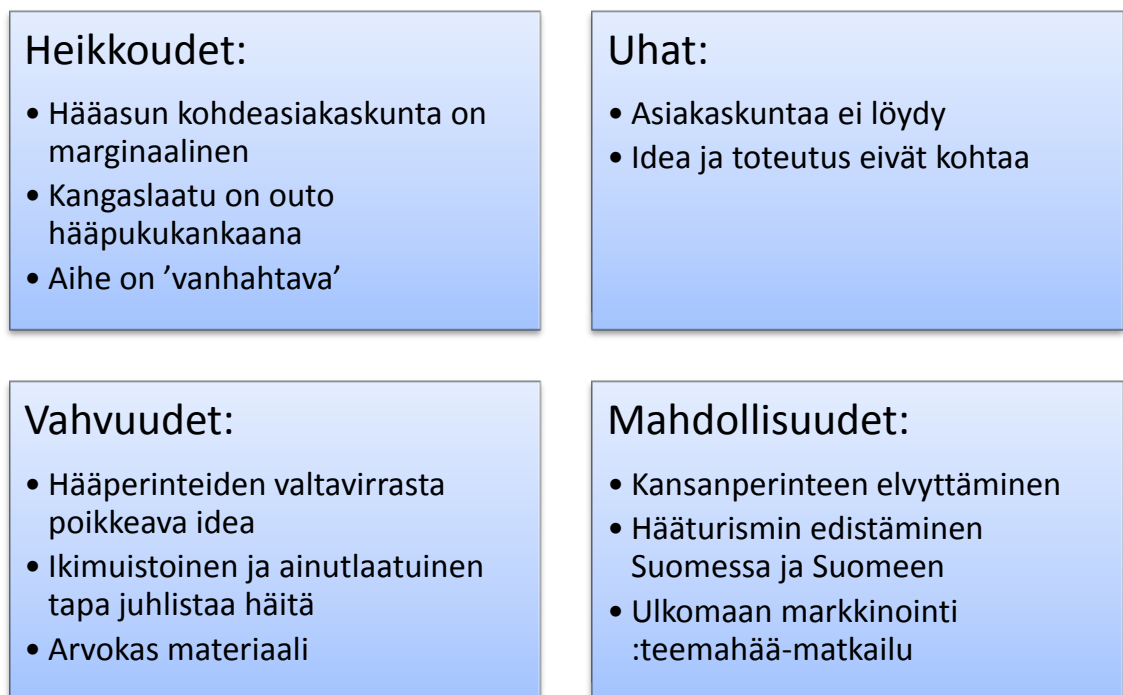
Heikkoudet:

• Hääasun kohdeasiakaskunta on marginaalinen
• Kangaslaatu on outo hääpukukankaana
• Aihe on 'vanhahtava'

Uhat:

• Asiakaskuntaa ei löydy
• Idea ja toteutus eivät kohtaa

Vahvuudet:

• Hääperinteiden valtavirrasta poikkeava idea
• Ikimuistoinen ja ainutlaatuinen tapa juhlistaa häitä
• Arvokas materiaali

Mahdollisuudet:

• Kansanperinteen elvyttäminen
• Hääturismin edistäminen Suomessa ja Suomeen
• Ulkomaan markkinointi :teemahää-matkailu